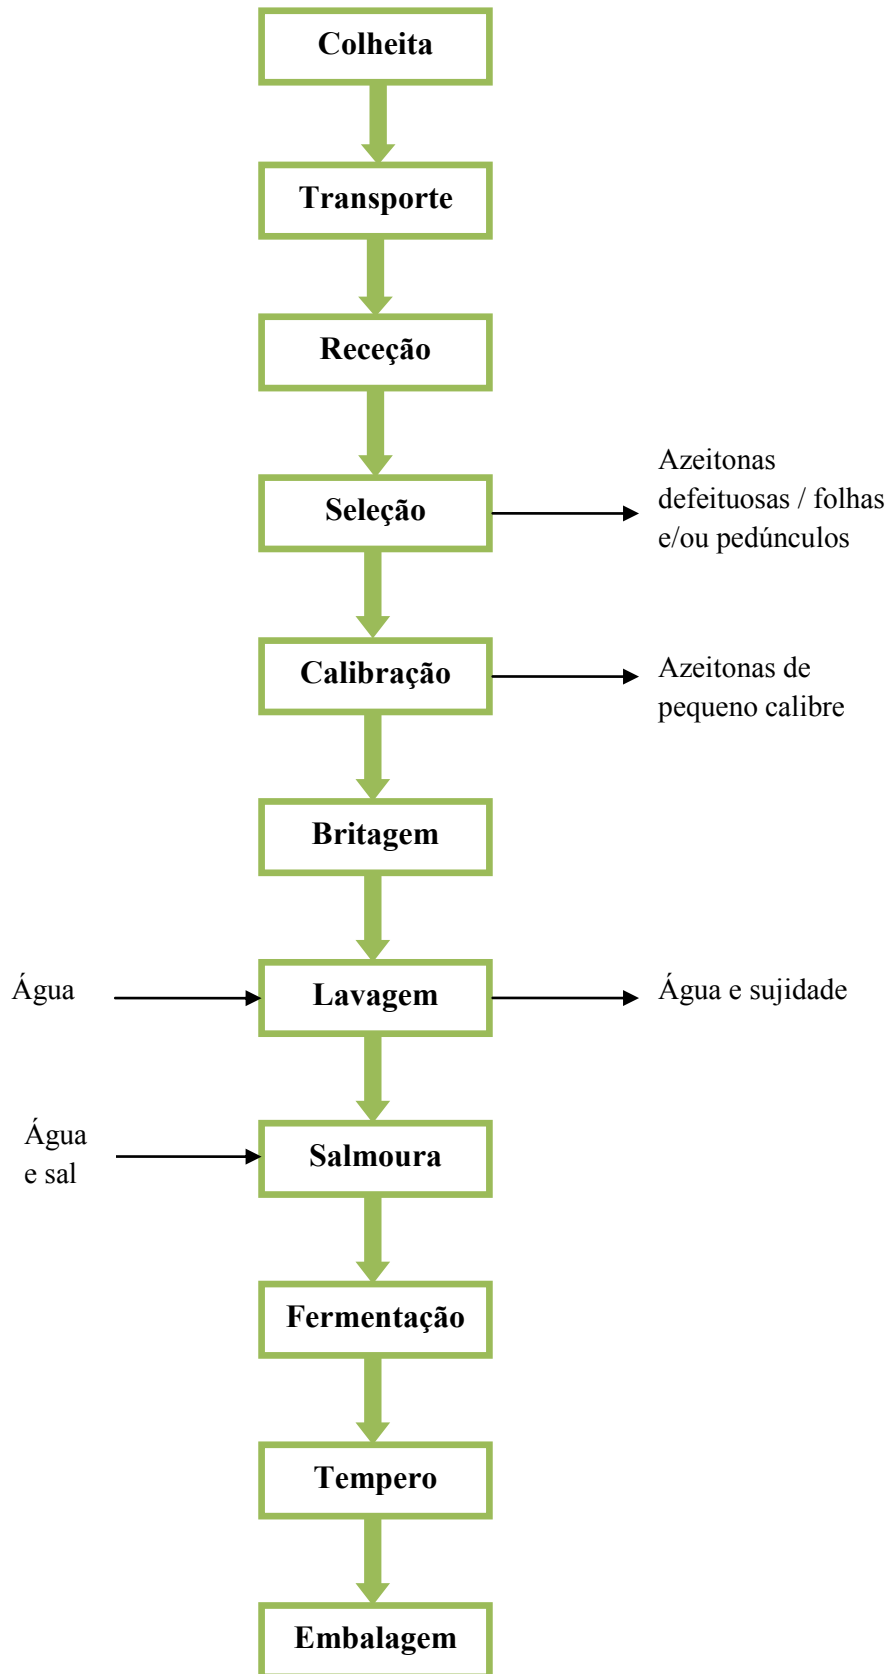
Colheita

Transporte

Receção

Seleção

Azeitonas defeituosas / folhas e/ou pedúnculos

Calibração

Azeitonas de pequeno calibre

Britagem

Água

Lavagem

Água e sujidade

Água e sal

Salmoura

Fermentação

Tempero

Embalagem